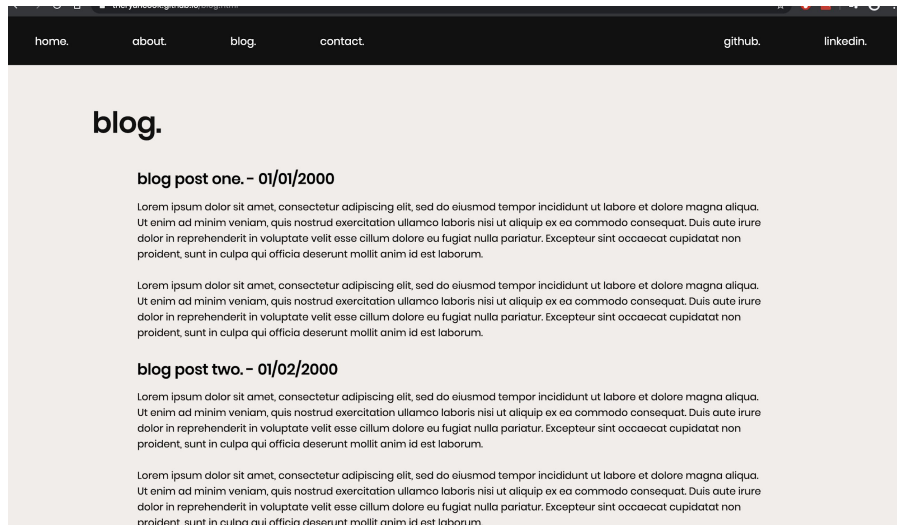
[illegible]

home. about. blog. contact. github. linkedin.

blog.

blog post one. - 01/01/2000

Lorem ipsum dolor sit amet, consectetur adipiscing elit, sed do eiusmod tempor incididunt ut labore et dolore magna aliqua. Ut enim ad minim veniam, quis nostrud exercitation ullamco laboris nisi ut aliquip ex ea commodo consequat. Duis aute irure dolor in reprehenderit in voluptate velit esse cillum dolore eu fugiat nulla pariatur. Excepteur sint occaecat cupidatat non proident, sunt in culpa qui officia deserunt mollit anim id est laborum.

Lorem ipsum dolor sit amet, consectetur adipiscing elit, sed do eiusmod tempor incididunt ut labore et dolore magna aliqua. Ut enim ad minim veniam, quis nostrud exercitation ullamco laboris nisi ut aliquip ex ea commodo consequat. Duis aute irure dolor in reprehenderit in voluptate velit esse cillum dolore eu fugiat nulla pariatur. Excepteur sint occaecat cupidatat non proident, sunt in culpa qui officia deserunt mollit anim id est laborum.

blog post two. - 01/02/2000

Lorem ipsum dolor sit amet, consectetur adipiscing elit, sed do eiusmod tempor incididunt ut labore et dolore magna aliqua. Ut enim ad minim veniam, quis nostrud exercitation ullamco laboris nisi ut aliquip ex ea commodo consequat. Duis aute irure dolor in reprehenderit in voluptate velit esse cillum dolore eu fugiat nulla pariatur. Excepteur sint occaecat cupidatat non proident, sunt in culpa qui officia deserunt mollit anim id est laborum.

Lorem ipsum dolor sit amet, consectetur adipiscing elit, sed do eiusmod tempor incididunt ut labore et dolore magna aliqua. Ut enim ad minim veniam, quis nostrud exercitation ullamco laboris nisi ut aliquip ex ea commodo consequat. Duis aute irure dolor in reprehenderit in voluptate velit esse cillum dolore eu fugiat nulla pariatur. Excepteur sint occaecat cupidatat non proident, sunt in culpa qui officia deserunt mollit anim id est laborum.